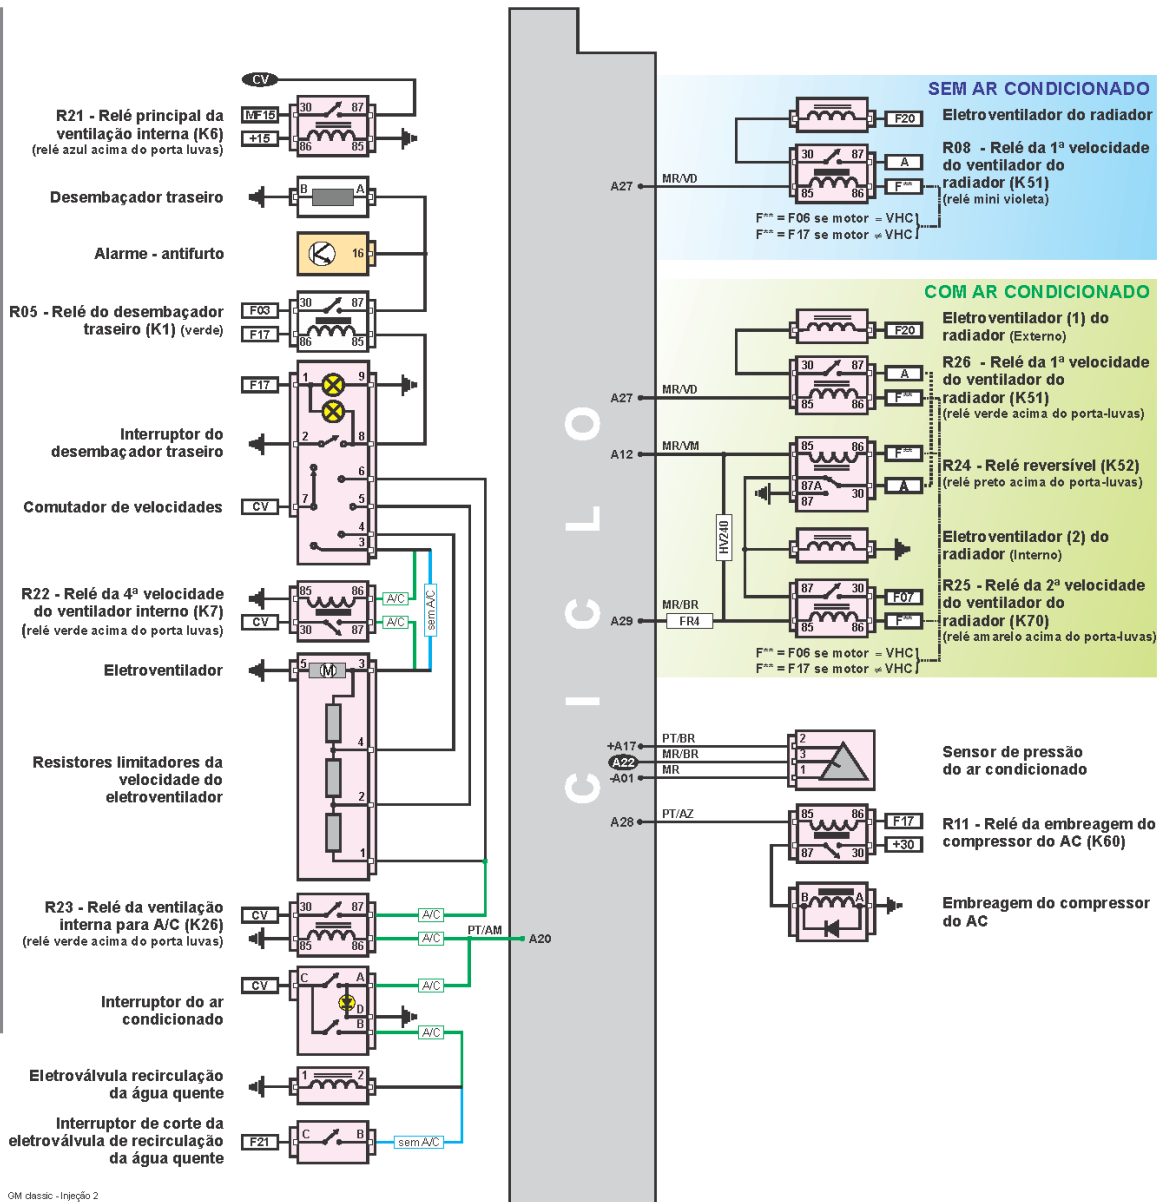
CV

R21 - Relé principal da ventilação interna (K6)
(relé azul acima do porta luvas)

MF15
+15
30 87
86 85

Desembaçador traseiro
B A

Alarme - antifurto
16

R05 - Relé do desembaçador traseiro (K1) (verde)
F03
F17
30 87
86 85

F17
1 9
2 8
6
7 5
4
3

Interruptor do desembaçador traseiro

Comutador de velocidades
CV

R22 - Relé da 4ª velocidade do ventilador interno (K7)
(relé verde acima do porta luvas)
CV
85 86
30 87
A/C
A/C
sem A/C

Eletroventilador
5 M 3

Resistores limitadores da velocidade do eletroventilador
4
2
1

R23 - Relé da ventilação interna para A/C (K26)
(relé verde acima do porta luvas)
CV
30 87
85 86
A/C
A/C
PT/AM
A20

Interruptor do ar condicionado
CV
C A
D
B
A/C
A/C

Eletroválvula recirculação da água quente
1 2

Interruptor de corte da eletroválvula de recirculação da água quente
F21
C B
sem A/C

GM classic - Injeção 2

C I C L O

SEM AR CONDICIONADO
F20
Eletroventilador do radiador
A27
MR/VD
30 87
85 86
A
F**
R08 - Relé da 1ª velocidade do ventilador do radiador (K51)
(relé mini violeta)
F** = F06 se motor = VHC
F** = F17 se motor ≠ VHC

COM AR CONDICIONADO
F20
Eletroventilador (1) do radiador (Externo)
A27
MR/VD
30 87
85 86
A
F**
R26 - Relé da 1ª velocidade do ventilador do radiador (K51)
(relé verde acima do porta-luvas)
A12
MR/VM
85 86
87A 30
87
F**
A
R24 - Relé reversível (K52)
(relé preto acima do porta-luvas)
HV240
Eletroventilador (2) do radiador (Interno)
A29
MR/BR
FR4
87 30
85 86
F07
F**
R25 - Relé da 2ª velocidade do ventilador do radiador (K70)
(relé amarelo acima do porta-luvas)
F** = F06 se motor = VHC
F** = F17 se motor ≠ VHC

+A17
A22
-A01
PT/BR
MR/BR
MR
2
3
1
Sensor de pressão do ar condicionado

A28
PT/AZ
85 86
87 30
F17
+30
R11 - Relé da embreagem do compressor do AC (K60)

B A
Embreagem do compressor do AC